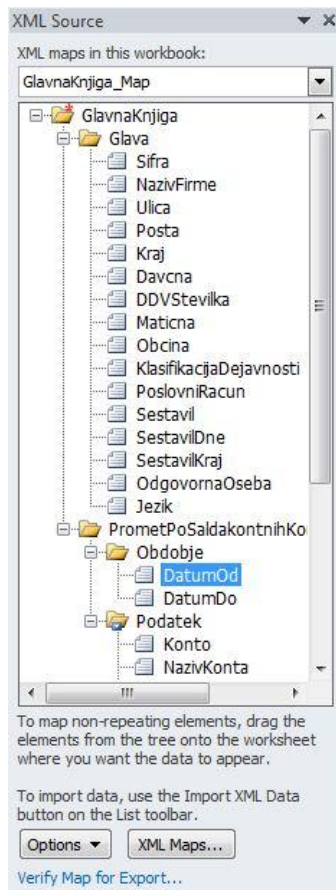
XML Source

XML maps in this workbook:

GlavnaKnjiga_Map

GlavnaKnjiga
Glava
Sifra
NazivFirme
Ulica
Posta
Kraj
Davcna
DDVStevilka
Maticna
Obcina
KlasifikacijaDejavnosti
PoslovniRacun
Sestavil
SestavilDne
SestavilKraj
OdgovornaOseba
Jezik
PrometPoSaldakontnihKo
Obdobje
DatumOd
DatumDo
Podatek
Konto
NazivKonta

To map non-repeating elements, drag the elements from the tree onto the worksheet where you want the data to appear.

To import data, use the Import XML Data button on the List toolbar.

Options ▾

XML Maps...

Verify Map for Export...